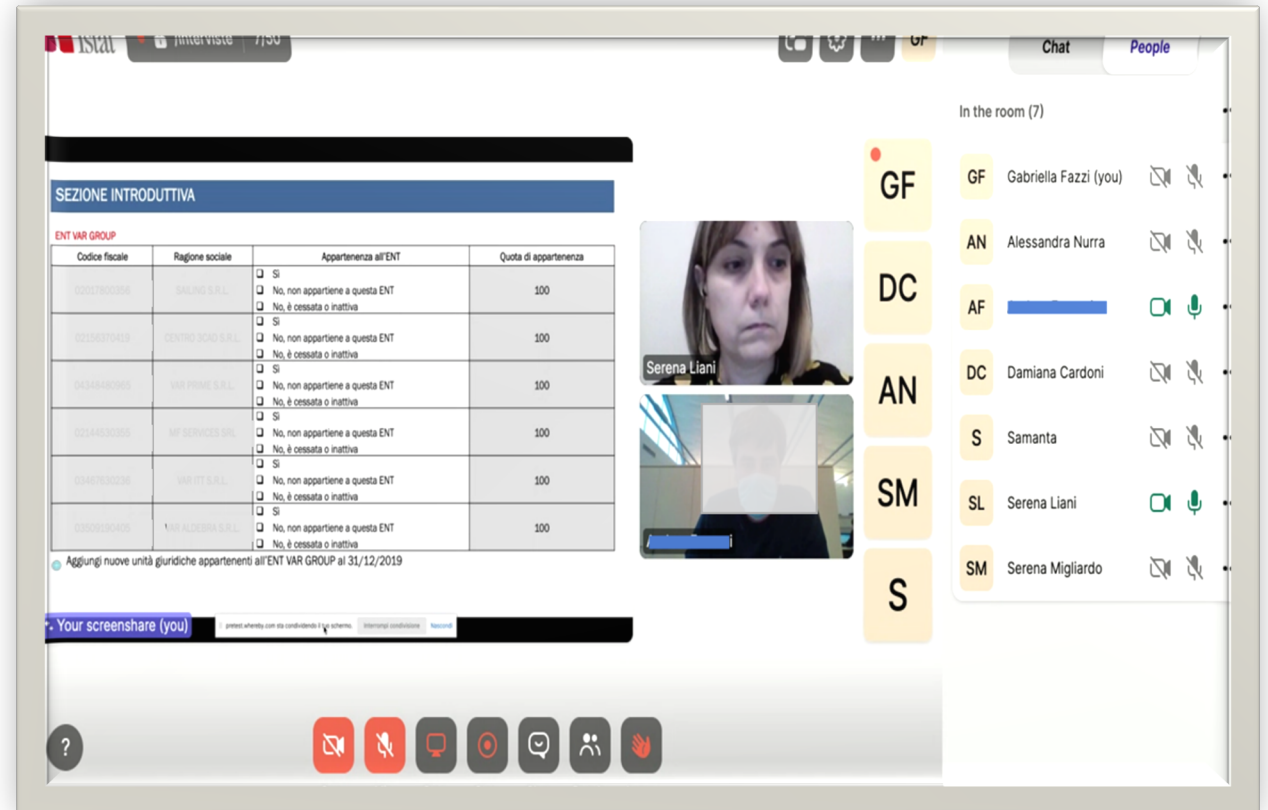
istat | Interviste 7/30

GF

Chat People

In the room (7)

GF Gabriella Fazzi (you)
AN Alessandra Nurra
AF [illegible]
DC Damiana Cardoni
S Samanta
SL Serena Liani
SM Serena Migliardo

SEZIONE INTRODUTTIVA

ENT VAR GROUP

| Codice fiscale | Ragione sociale | Appartenenza all'ENT | Quota di appartenenza |
|---|---|---|---|
| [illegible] | SAILING S.R.L. | Sì / No, non appartiene a questa ENT / No, è cessata o inattiva | 100 |
| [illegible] | CENTRO SOID S.R.L. | Sì / No, non appartiene a questa ENT / No, è cessata o inattiva | 100 |
| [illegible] | VAR PRIME S.R.L. | Sì / No, non appartiene a questa ENT / No, è cessata o inattiva | 100 |
| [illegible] | MF SERVICES SRL | Sì / No, non appartiene a questa ENT / No, è cessata o inattiva | 100 |
| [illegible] | VAR ITT S.R.L. | Sì / No, non appartiene a questa ENT / No, è cessata o inattiva | 100 |
| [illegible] | VAR ALGEBRA S.R.L. | Sì / No, non appartiene a questa ENT / No, è cessata o inattiva | 100 |

Aggiungi nuove unità giuridiche appartenenti all'ENT VAR GROUP al 31/12/2019

Your screenshare (you)

pretest.whereby.com sta condividendo il tuo schermo. Interrompi condivisione Nascondi

Serena Liani

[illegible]

GF
DC
AN
SM
S

?